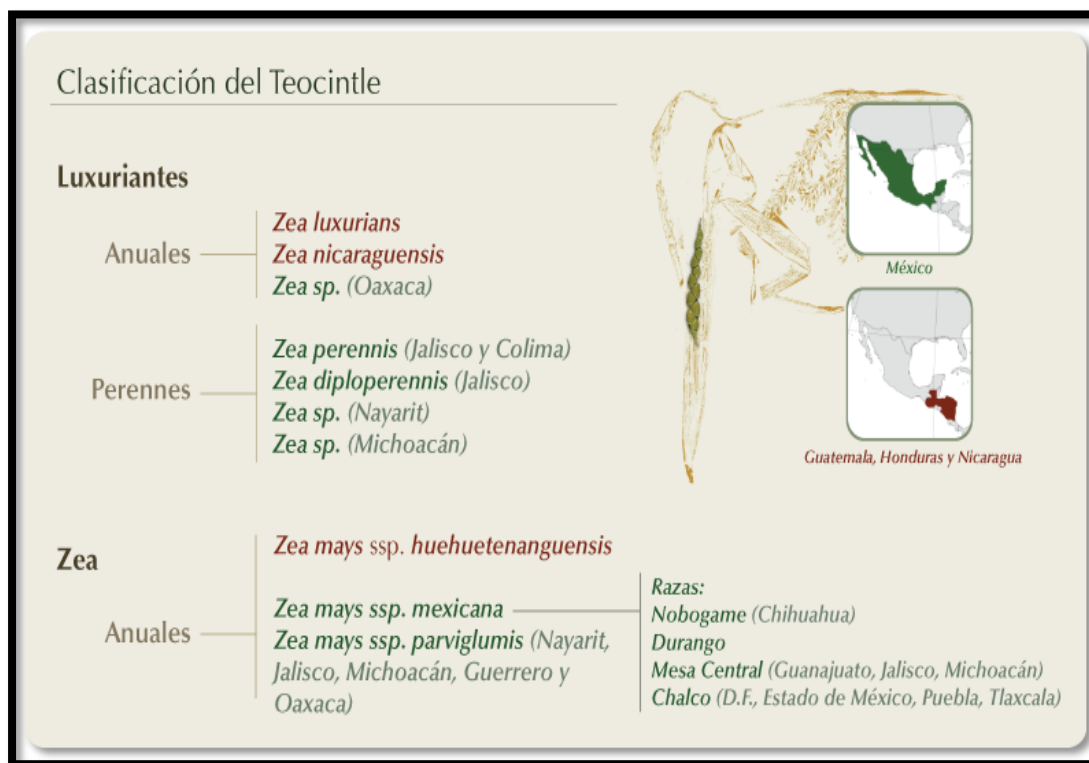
Clasificación del Teocintle

Luxuriantes

Anuales

Zea luxurians
Zea nicaraguensis
Zea sp. (Oaxaca)

Perennes

Zea perennis (Jalisco y Colima)
Zea diploperennis (Jalisco)
Zea sp. (Nayarit)
Zea sp. (Michoacán)

México

Guatemala, Honduras y Nicaragua

Zea

Anuales

Zea mays ssp. huehuetenanguensis

Zea mays ssp. mexicana
Zea mays ssp. parviglumis (Nayarit, Jalisco, Michoacán, Guerrero y Oaxaca)

Razas:
Nobogame (Chihuahua)
Durango
Mesa Central (Guanajuato, Jalisco, Michoacán)
Chalco (D.F., Estado de México, Puebla, Tlaxcala)